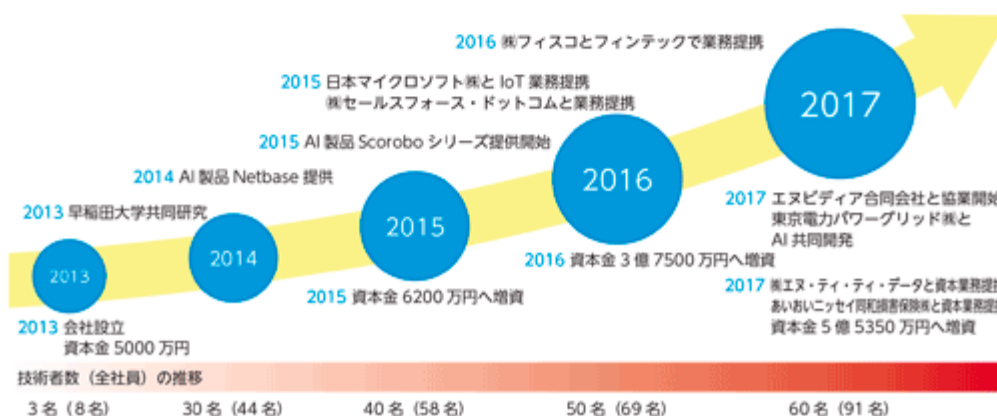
2016 ㈱フィスコとフィンテックで業務提携

2015 日本マイクロソフト㈱と IoT 業務提携
㈱セールスフォース・ドットコムと業務提携

2015 AI 製品 Scorobo シリーズ提供開始

2014 AI 製品 Netbase 提供

2013 早稲田大学共同研究

2017

2016

2015

2014

2013

2017 エヌビディア合同会社と協業開始
東京電力パワーグリッド㈱と
AI 共同開発

2016 資本金 3 億 7500 万円へ増資

2015 資本金 6200 万円へ増資

2017 ㈱エヌ・ティ・ティ・データと資本業務提携
あいおいニッセイ同和損害保険㈱と資本業務提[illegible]
資本金 5 億 5350 万円へ増資

2013 会社設立
資本金 5000 万円

技術者数（全社員）の推移

3 名（8 名）　30 名（44 名）　40 名（58 名）　50 名（69 名）　60 名（91 名）